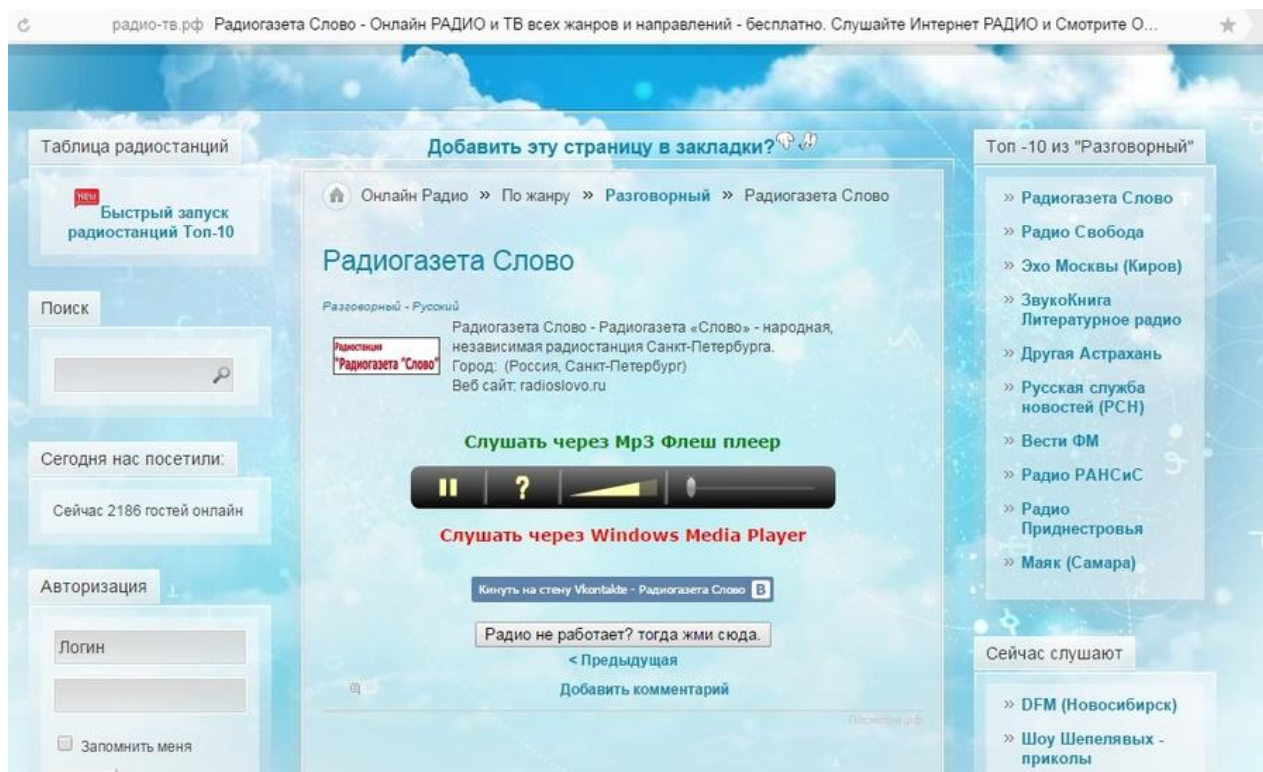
радио-тв.рф Радиогазета Слово - Онлайн РАДИО и ТВ всех жанров и направлений - бесплатно. Слушайте Интернет РАДИО и Смотрите О...

Таблица радиостанций

NEW Быстрый запуск радиостанций Топ-10

Поиск

Сегодня нас посетили:

Сейчас 2186 гостей онлайн

Авторизация

Логин

Запомнить меня

Добавить эту страницу в закладки?

Онлайн Радио » По жанру » Разговорный » Радиогазета Слово

Радиогазета Слово

Разговорный - Русский

Радиостанция "Радиогазета "Слово"

Радиогазета Слово - Радиогазета «Слово» - народная, независимая радиостанция Санкт-Петербурга.
Город: (Россия, Санкт-Петербург)
Веб сайт: radioslovo.ru

Слушать через Mp3 Флеш плеер

?

Слушать через Windows Media Player

Кинуть на стену Vkontakte - Радиогазета Слово B

Радио не работает? тогда жми сюда.

< Предыдущая

Добавить комментарий

Топ -10 из "Разговорный"

» Радиогазета Слово
» Радио Свобода
» Эхо Москвы (Киров)
» ЗвукоКнига Литературное радио
» Другая Астрахань
» Русская служба новостей (РСН)
» Вести ФМ
» Радио РАНСиС
» Радио Приднестровья
» Маяк (Самара)

Сейчас слушают

» DFM (Новосибирск)
» Шоу Шепелявых - приколы